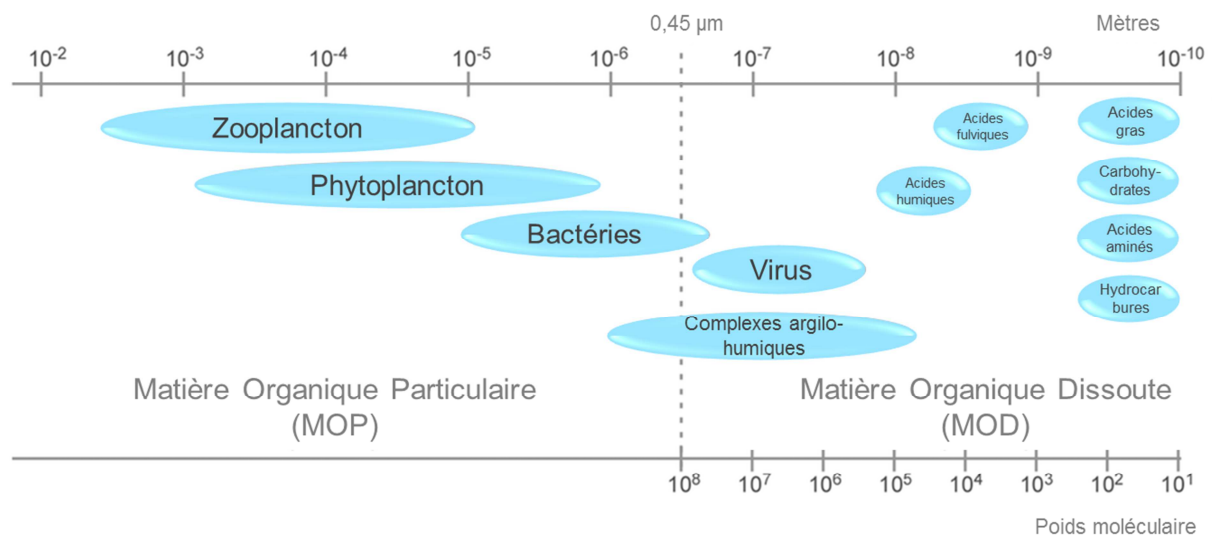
0,45 µm

Mètres

$10^{-2}$ $10^{-3}$ $10^{-4}$ $10^{-5}$ $10^{-6}$ $10^{-7}$ $10^{-8}$ $10^{-9}$ $10^{-10}$

Zooplancton

Phytoplancton

Bactéries

Virus

Complexes argilo-humiques

Acides fulviques

Acides humiques

Acides gras

Carbohy-drates

Acides aminés

Hydrocar bures

Matière Organique Particulaire (MOP)

Matière Organique Dissoute (MOD)

$10^{8}$ $10^{7}$ $10^{6}$ $10^{5}$ $10^{4}$ $10^{3}$ $10^{2}$ $10^{1}$

Poids moléculaire